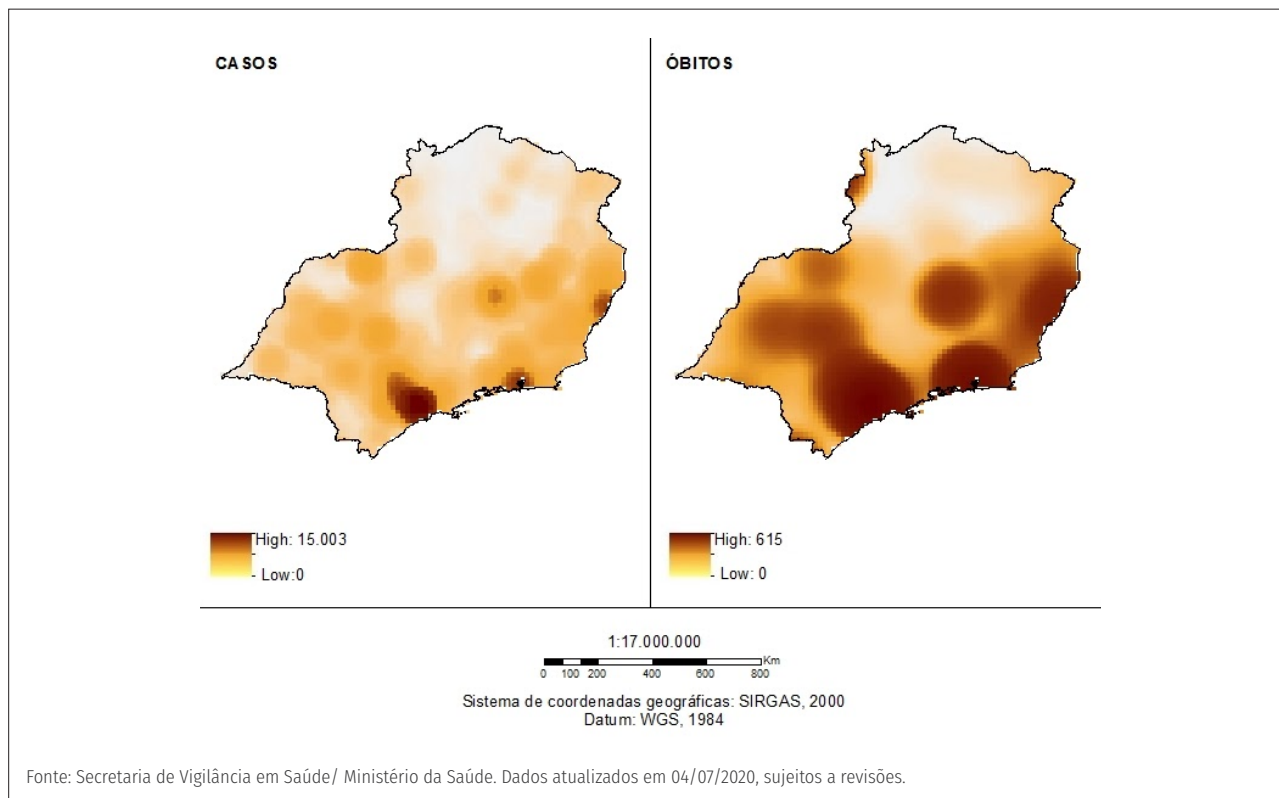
CASOS

High: 15.003
Low:0

ÓBITOS

High: 615
Low: 0

1:17.000.000

0 100 200 400 600 800 Km

Sistema de coordenadas geográficas: SIRGAS, 2000
Datum: WGS, 1984

Fonte: Secretaria de Vigilância em Saúde/ Ministério da Saúde. Dados atualizados em 04/07/2020, sujeitos a revisões.